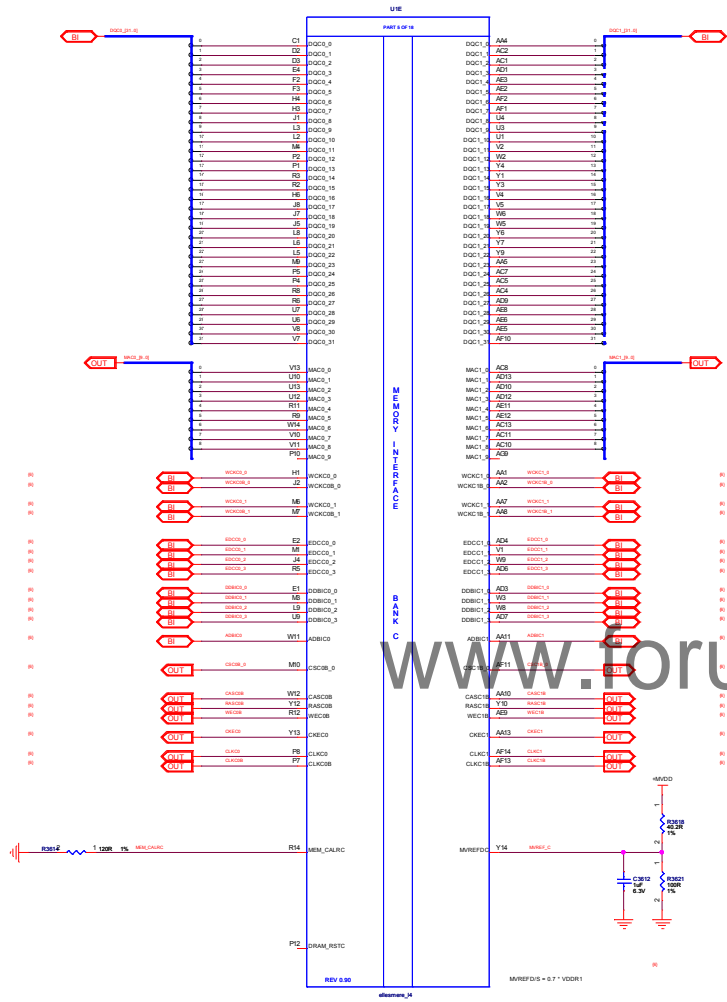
U1E

PART 5 OF 16

BI DQC0_[31..0]

C1 DQC0_0
D2 DQC0_1
D3 DQC0_2
E4 DQC0_3
F2 DQC0_4
F3 DQC0_5
H4 DQC0_6
H3 DQC0_7
J1 DQC0_8
L3 DQC0_9
L2 DQC0_10
M4 DQC0_11
P2 DQC0_12
P1 DQC0_13
R2 DQC0_14
R3 DQC0_15
H6 DQC0_16
J8 DQC0_17
J7 DQC0_18
J5 DQC0_19
L8 DQC0_20
L6 DQC0_21
L5 DQC0_22
M9 DQC0_23
P5 DQC0_24
P4 DQC0_25
R8 DQC0_26
R6 DQC0_27
U7 DQC0_28
U6 DQC0_29
V8 DQC0_30
V7 DQC0_31

DQC1_[31..0] BI

DQC1_0 AA4
DQC1_1 AC2
DQC1_2 AC1
DQC1_3 AD1
DQC1_4 AE3
DQC1_5 AE2
DQC1_6 AF2
DQC1_7 AF1
DQC1_8 U4
DQC1_9 U3
DQC1_10 U1
DQC1_11 V2
DQC1_12 W2
DQC1_13 Y4
DQC1_14 Y1
DQC1_15 Y3
DQC1_16 V4
DQC1_17 V5
DQC1_18 W6
DQC1_19 W5
DQC1_20 Y6
DQC1_21 Y7
DQC1_22 Y9
DQC1_23 AA5
DQC1_24 AC7
DQC1_25 AC4
DQC1_26 AD9
DQC1_27 AE8
DQC1_28 AE6
DQC1_29 AE5
DQC1_30 AF10

OUT MAC0_[8..0]

V13 MAC0_0
U10 MAC0_1
U13 MAC0_2
U12 MAC0_3
R11 MAC0_4
R9 MAC0_5
W14 MAC0_6
V10 MAC0_7
V11 MAC0_8
P10 MAC0_9

MAC1_[8..0] OUT

MAC1_0 AC8
MAC1_1 AD13
MAC1_2 AD10
MAC1_3 AD12
MAC1_4 AE11
MAC1_5 AE12
MAC1_6 AC13
MAC1_7 AC11
MAC1_8 AC12
MAC1_9 AC9

MEMORY INTERFACE

BANK C

BI WCKC0_0 H1 WCKC0_0
BI WCKC0B_0 J2 WCKC0B_0
BI WCKC0_1 M6 WCKC0_1
BI WCKC0B_1 M7 WCKC0B_1

WCKC1_0 AA1 WCKC1_0 BI
WCKC1B_0 AA2 WCKC1B_0 BI
WCKC1_1 AA7 WCKC1_1 BI
WCKC1B_1 AA8 WCKC1B_1 BI

BI EDCC0_0 E2 EDCC0_0
BI EDCC0_1 M1 EDCC0_1
BI EDCC0_2 J4 EDCC0_2
BI EDCC0_3 R5 EDCC0_3

EDCC1_0 AD4 EDCC1_0 BI
EDCC1_1 V1 EDCC1_1 BI
EDCC1_2 W9 EDCC1_2 BI
EDCC1_3 AD6 EDCC1_3 BI

BI DDBIC0_0 E1 DDBIC0_0
BI DDBIC0_1 M3 DDBIC0_1
BI DDBIC0_2 L9 DDBIC0_2
BI DDBIC0_3 U9 DDBIC0_3

DDBIC1_0 AD3 DDBIC1_0 BI
DDBIC1_1 W3 DDBIC1_1 BI
DDBIC1_2 W8 DDBIC1_2 BI
DDBIC1_3 AD7 DDBIC1_3 BI

BI ADBIC0 W11 ADBIC0
ADBIC1 AA11 ADBIC1 BI

OUT CSC0B_0 M10 CSC0B_0
CSC1B_0 AF11 CSC1B_0 OUT

OUT CASC0B W12 CASC0B
OUT RASC0B Y12 RASC0B
OUT WEC0B R12 WEC0B

CASC1B AA10 CASC1B OUT
RASC1B Y10 RASC1B OUT
WEC1B AE9 WEC1B OUT

OUT CKEC0 Y13 CKEC0
CKEC1 AA13 CKEC1 OUT

OUT CLKC0 P8 CLKC0
OUT CLKC0B P7 CLKC0B
CLKC1 AF14 CLKC1 OUT
CLKC1B AF13 CLKC1B OUT

+MVDD

R3618 40.2R 1%

R3612 1 120R 1% MEM_CALRC R14 MEM_CALRC

MVREFDC Y14 MVREF_C

C3612 1uF 6.3V

R3621 100R 1%

P12 DRAM_RSTC

REV 0.90

MVREFD/S = 0.7 * VDDR1

ellesmere_l4

www.foru